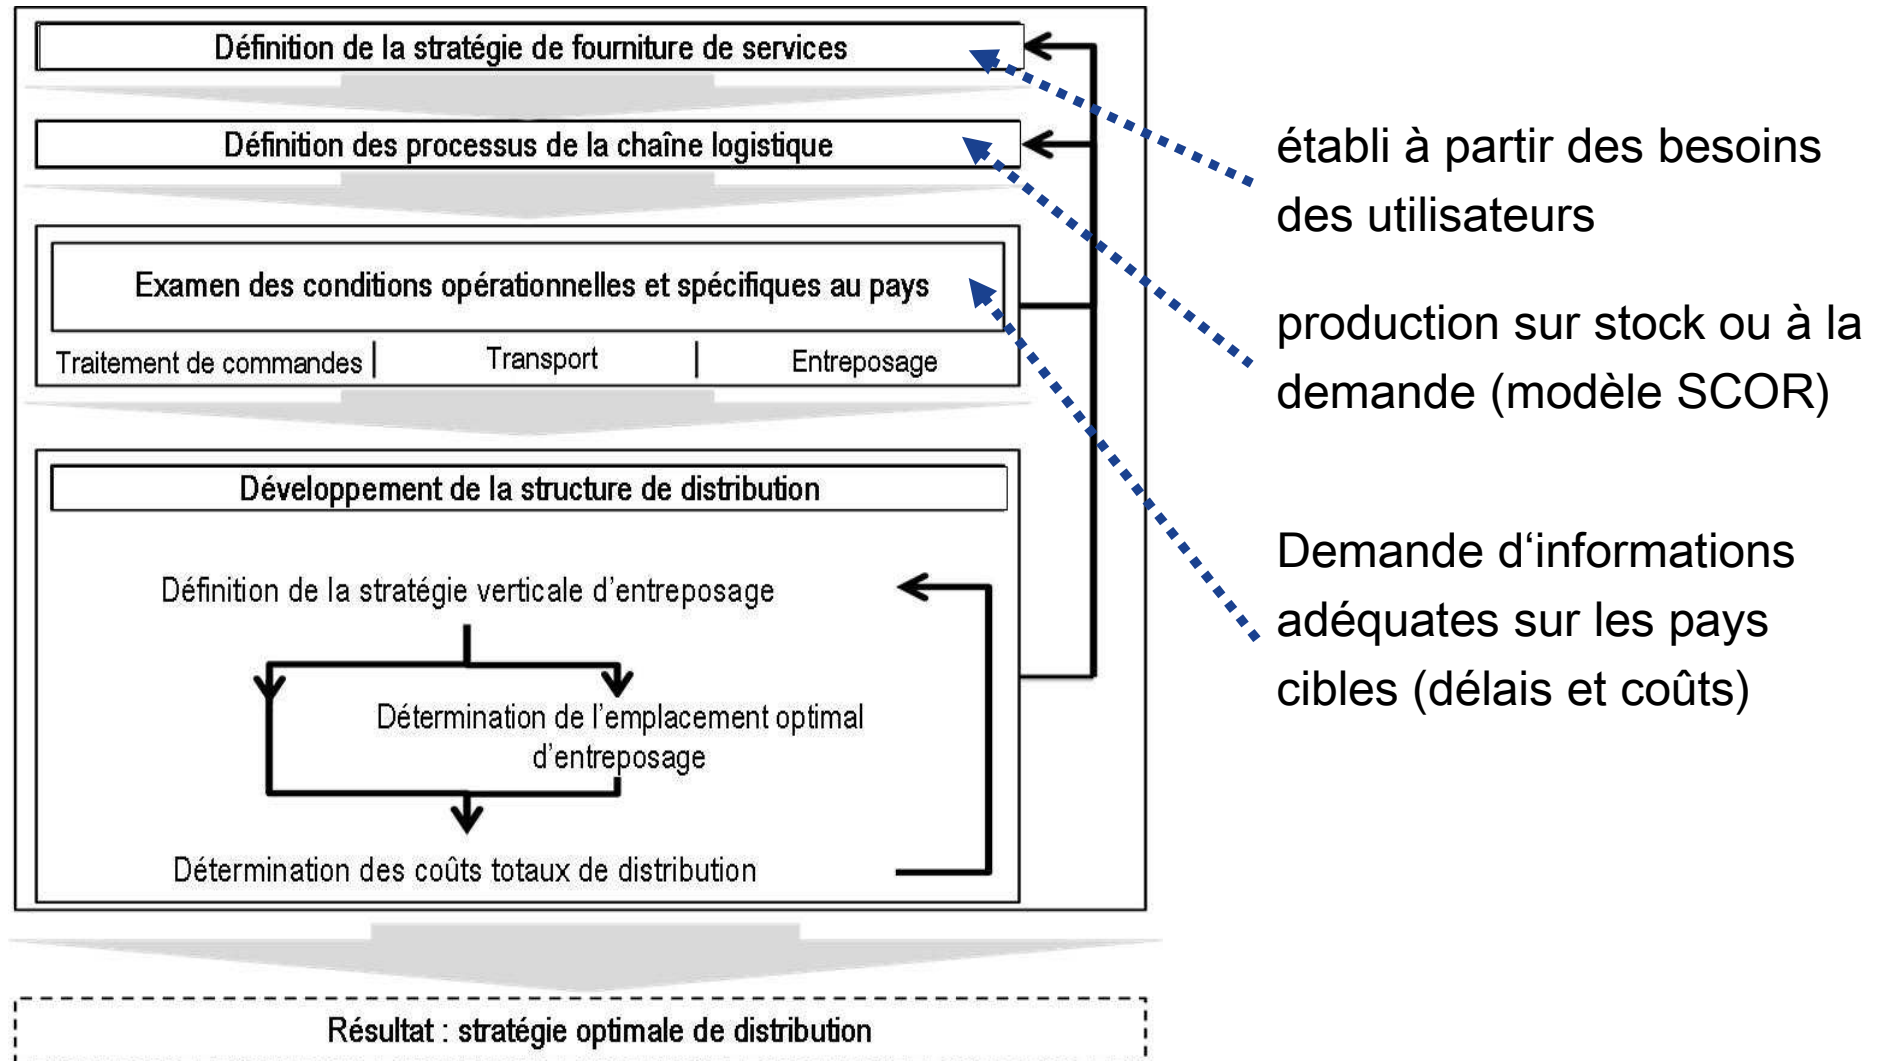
Définition de la stratégie de fourniture de services

Définition des processus de la chaîne logistique

Examen des conditions opérationnelles et spécifiques au pays

Traitement de commandes | Transport | Entreposage

Développement de la structure de distribution

Définition de la stratégie verticale d'entreposage

Détermination de l'emplacement optimal d'entreposage

Détermination des coûts totaux de distribution

Résultat : stratégie optimale de distribution

établi à partir des besoins des utilisateurs

production sur stock ou à la demande (modèle SCOR)

Demande d'informations adéquates sur les pays cibles (délais et coûts)